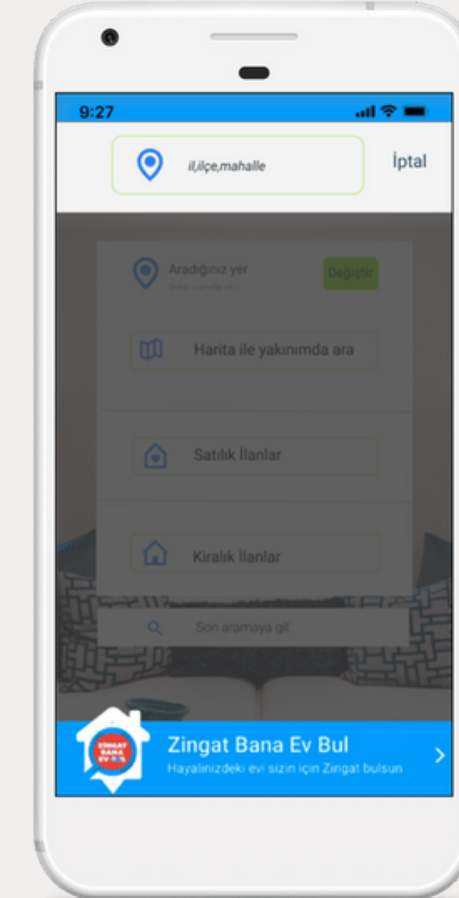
9:27

il,ilçe,mahalle

İptal

Aradığınız yer

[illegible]

Değiştir

Harita ile yakınımda ara

Satılık İlanlar

Kiralık İlanlar

Son aramaya git

ZINGAT BANA EV BUL

Zingat Bana Ev Bul

Hayalinizdeki evi sizin için Zingat bulsun